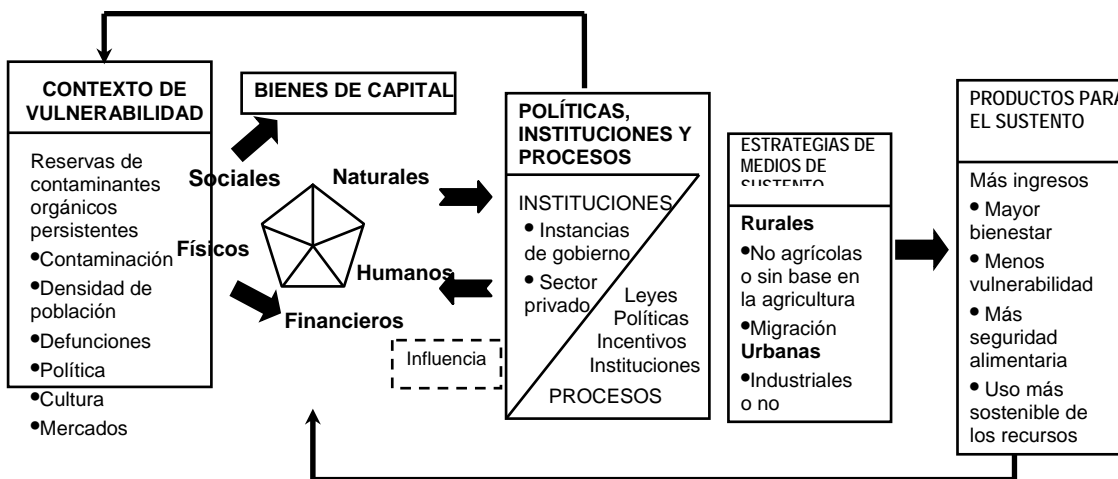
CONTEXTO DE VULNERABILIDAD

Reservas de contaminantes orgánicos persistentes
•Contaminación
•Densidad de población
•Defunciones
•Política
•Cultura
•Mercados

BIENES DE CAPITAL

Sociales
Naturales
Físicos
Humanos
Financieros

Influencia

POLÍTICAS, INSTITUCIONES Y PROCESOS

INSTITUCIONES
• Instancias de gobierno
• Sector privado

Leyes
Políticas
Incentivos
Instituciones

PROCESOS

ESTRATEGIAS DE MEDIOS DE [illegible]

Rurales
•No agrícolas o sin base en la agricultura
•Migración
Urbanas
•Industriales o no

PRODUCTOS PARA EL SUSTENTO

Más ingresos
• Mayor bienestar
• Menos vulnerabilidad
• Más seguridad alimentaria
• Uso más sostenible de los recursos